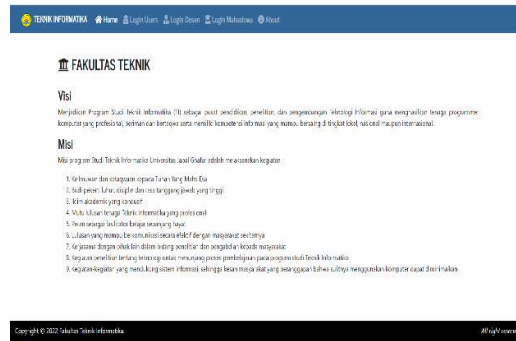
TEKNIK INFORMATIKA Home Login Users Login Dosen Login Mahasiswa About

FAKULTAS TEKNIK

Visi

Menjadikan Program Studi Teknik Informatika (TI) sebagai pusat pendidikan, penelitian, dan pengembangan Teknologi Informasi guna menghasilkan tenaga programmer komputer yang profesional, beriman dan bertaqwa serta memiliki kompetensi informasi yang mampu bersaing di tingkat lokal, nasional maupun internasional.

Misi

Misi program Studi Teknik Informatika Universitas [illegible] Ghafur adalah melaksanakan kegiatan:

1. Keimanan dan ketaqwaan kepada Tuhan Yang Maha Esa
2. Budi pekerti luhur, disiplin dan rasa tanggung jawab yang tinggi
3. Iklim akademik yang kondusif
4. Mutu lulusan tenaga Teknik Informatika yang profesional
5. Perencanaan fasilitas belajar memadai
6. Lulusan yang mampu berkomunikasi secara efektif dengan masyarakat sekitarnya
7. Kerjasama dengan pihak lain dalam bidang pendidikan dan pengabdian kepada masyarakat
8. Kegiatan penelitian tentang teknologi untuk menunjang proses pembelajaran para program studi Teknik Informatika
9. Kegiatan-kegiatan yang mendukung sistem informasi, sehingga bisa masyarakat yang beranggapan bahwa sulitnya menggunakan komputer dapat diminimalkan

Copyright © 2022 Fakultas Teknik Informatika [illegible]